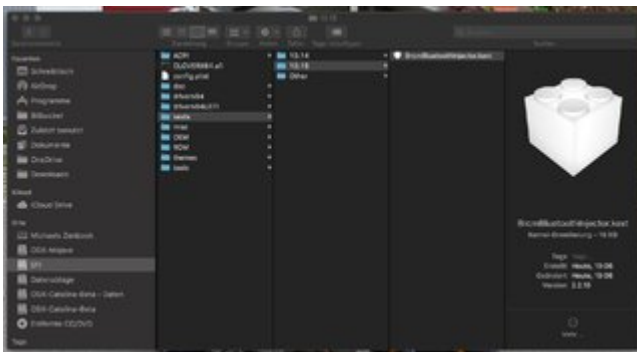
10.15

Favoriten
Schreibtisch
AirDrop
Programme
Bilder
Zuletzt benutzt
Dokumente
OneDrive
Downloads

iCloud
iCloud Drive

Orte
Michaels Zenbook
OSX-Abgaus
EFI
Datenablage
OSX Catalina Beta - Daten
OSX Catalina Beta
Entfernte CD/DVD

Tags

ACPI
CLOVERX64.efi
config.plist
doc
drivers64
drivers64UEFI
kexts
misc
OEM
ROM
themes
tools

10.14
10.15
Other

BrcmBluetoothInjector.kext

BrcmBluetoothInjector.kext
Kernel-Erweiterung – 18 KB

Tags
Erstellt Heute, 13:06
Geändert Heute, 13:06
Version 2.2.10

Mehr ...